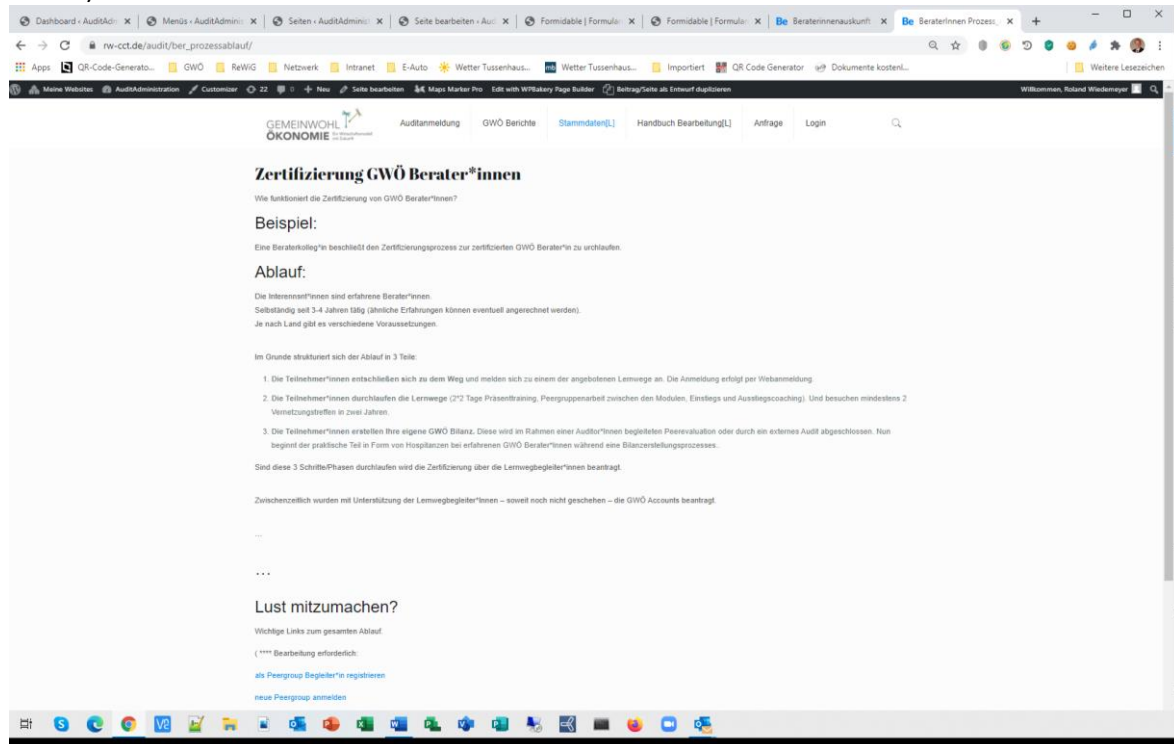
Dashboard ‹ AuditAdn × | Menüs ‹ AuditAdmini × | Seiten ‹ AuditAdmini × | Seite bearbeiten ‹ Au × | Formidable | Formula × | Formidable | Formula × | Be Beraterinnenauskunft × | Be BeraterInnen Prozess × | +

rw-cct.de/audit/ber_prozessablauf/

Apps QR-Code-Generato... GWÖ ReWiG Netzwerk Intranet E-Auto Wetter Tussenhaus... Wetter Tussenhaus... Importiert QR Code Generator Dokumente kostenl... Weitere Lesezeichen

Meine Websites AuditAdministration Customizer 22 0 + Neu Seite bearbeiten Maps Marker Pro Edit with WPBakery Page Builder Beitrag/Seite als Entwurf duplizieren Willkommen, Roland Wiedemeyer

GEMEINWOHL ÖKONOMIE Auditanmeldung GWÖ Berichte Stammdaten[L] Handbuch Bearbeitung[L] Anfrage Login

Zertifizierung GWÖ Berater*innen

Wie funktioniert die Zertifizierung von GWÖ Berater*innen?

Beispiel:

Eine Beraterkolleg*in beschließt den Zertifizierungsprozess zur zertifizierten GWÖ Berater*in zu urchlaufen.

Ablauf:

Die Interennant*innen sind erfahrene Berater*innen.
Selbständig seit 3-4 Jahren tätig (ähnliche Erfahrungen können eventuell angerechnet werden).
Je nach Land gibt es verschiedene Voraussetzungen.

Im Grunde strukturiert sich der Ablauf in 3 Teile:

1. Die Teilnehmer*innen entschließen sich zu dem Weg und melden sich zu einem der angebotenen Lernwege an. Die Anmeldung erfolgt per Webanmeldung.

2. Die Teilnehmer*innen durchlaufen die Lernwege (2*2 Tage Präsenttraining, Peergruppenarbeit zwischen den Modulen, Einstiegs und Ausstiegscoaching). Und besuchen mindestens 2 Vernetzungstreffen in zwei Jahren.

3. Die Teilnehmer*innen erstellen Ihre eigene GWÖ Bilanz. Diese wird im Rahmen einer Auditor*innen begleiteten Peerevaluation oder durch ein externes Audit abgeschlossen. Nun beginnt der praktische Teil in Form von Hospitanzen bei erfahrenen GWÖ Berater*innen während eine Bilanzerstellungsprozesses.

Sind diese 3 Schritte/Phasen durchlaufen wird die Zertifizierung über die Lernwegbegleiter*innen beantragt.

Zwischenzeitlich wurden mit Unterstützung der Lernwegbegleiter*innen – soweit noch nicht geschehen – die GWÖ Accounts beantragt.

...

...

Lust mitzumachen?

Wichtige Links zum gesamten Ablauf.

( **** Bearbeitung erforderlich:

als Peergroup Begleiter*in registrieren

neue Peergroup anmelden